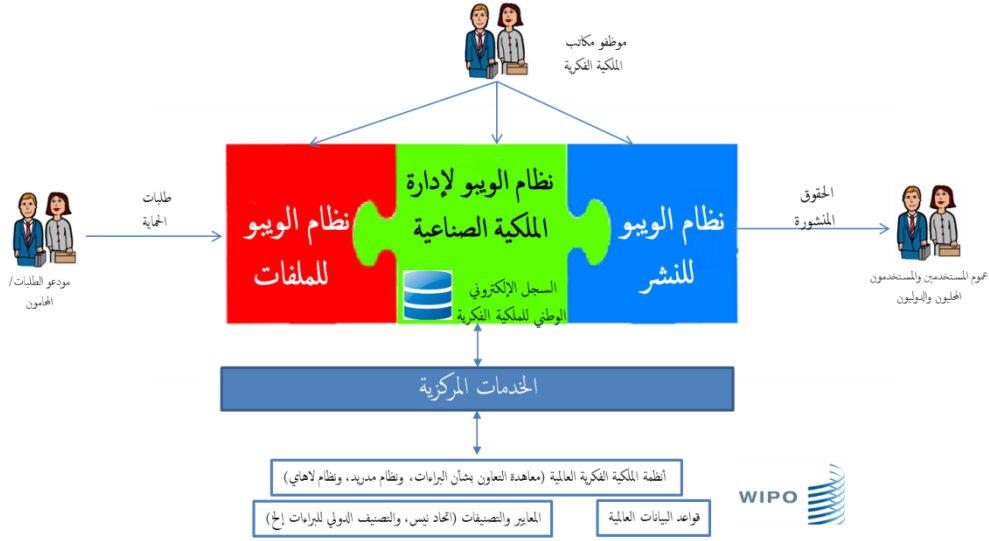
موظفو مكاتب
الملكية الفكرية

طلبات
الحماية

مودعو الطلبات/
المحامون

نظام الويبو
للملفات

نظام الويبو لإدارة
الملكية الصناعية

السجل الإلكتروني
الوطني للملكية الفكرية

نظام الويبو
للنشر

الحقوق
المنشورة

عموم المستخدمين والمستخدمون
المحليون والدوليون

الخدمات المركزية

أنظمة الملكية الفكرية العالمية (معاهدة التعاون بشأن البراءات، ونظام مدريد، ونظام لاهاي)

المعايير والتصنيفات (اتحاد نيس، والتصنيف الدولي للبراءات إلخ)

قواعد البيانات العالمية

WIPO